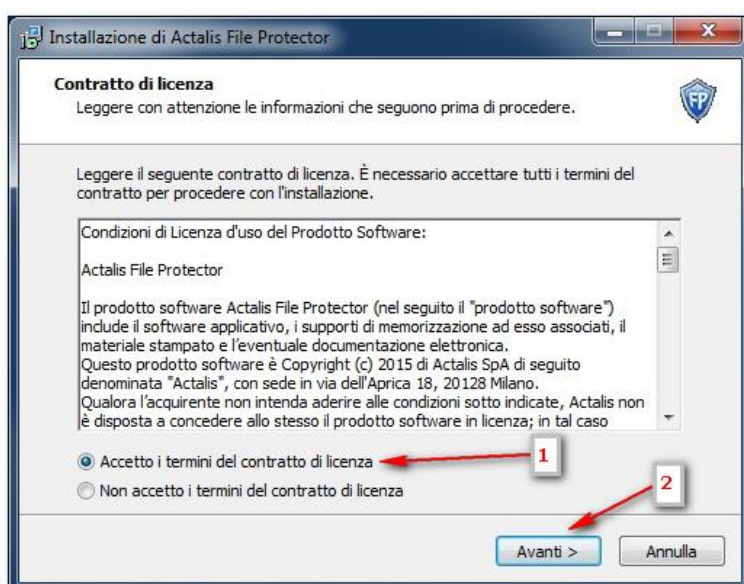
Installazione di Actalis File Protector

Contratto di licenza
Leggere con attenzione le informazioni che seguono prima di procedere.

FP

Leggere il seguente contratto di licenza. È necessario accettare tutti i termini del contratto per procedere con l'installazione.

Condizioni di Licenza d'uso del Prodotto Software:

Actalis File Protector

Il prodotto software Actalis File Protector (nel seguito il "prodotto software") include il software applicativo, i supporti di memorizzazione ad esso associati, il materiale stampato e l'eventuale documentazione elettronica.
Questo prodotto software è Copyright (c) 2015 di Actalis SpA di seguito denominata "Actalis", con sede in via dell'Aprica 18, 20128 Milano.
Qualora l'acquirente non intenda aderire alle condizioni sotto indicate, Actalis non è disposta a concedere allo stesso il prodotto software in licenza; in tal caso

Accetto i termini del contratto di licenza

1

Non accetto i termini del contratto di licenza

2

Avanti >

Annulla